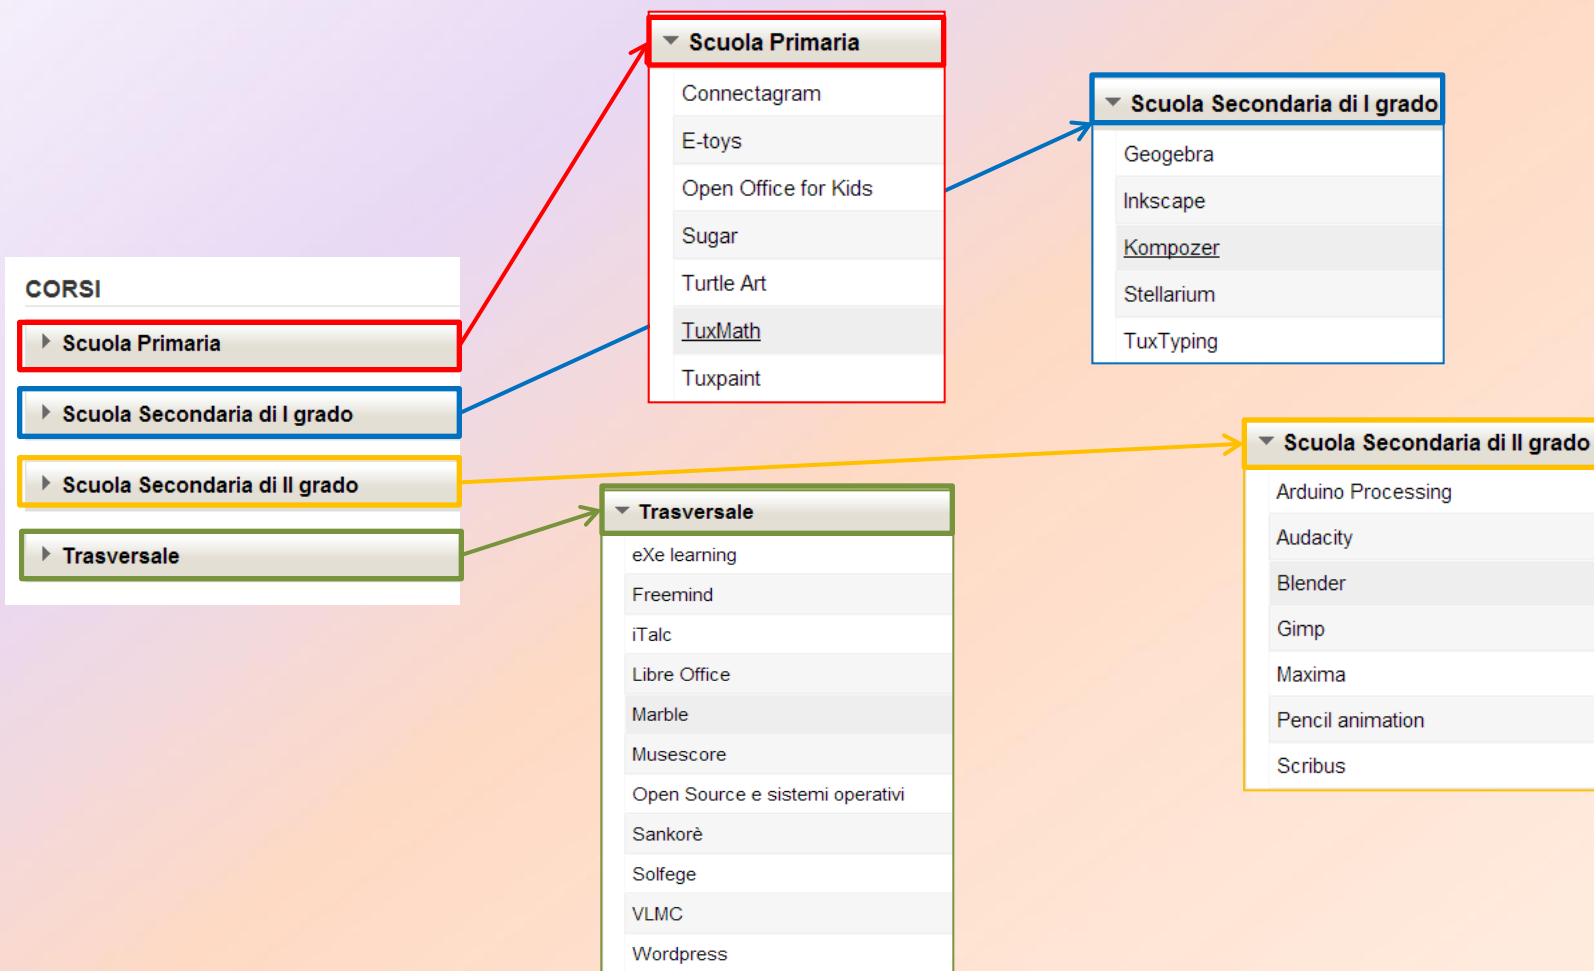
CORSI

Scuola Primaria

Scuola Secondaria di I grado

Scuola Secondaria di II grado

Trasversale

Scuola Primaria

Connectagram

E-toys

Open Office for Kids

Sugar

Turtle Art

TuxMath

Tuxpaint

Scuola Secondaria di I grado

Geogebra

Inkscape

Kompozer

Stellarium

TuxTyping

Scuola Secondaria di II grado

Arduino Processing

Audacity

Blender

Gimp

Maxima

Pencil animation

Scribus

Trasversale

eXe learning

Freemind

iTalc

Libre Office

Marble

Musescore

Open Source e sistemi operativi

Sankorè

Solfege

VLMC

Wordpress